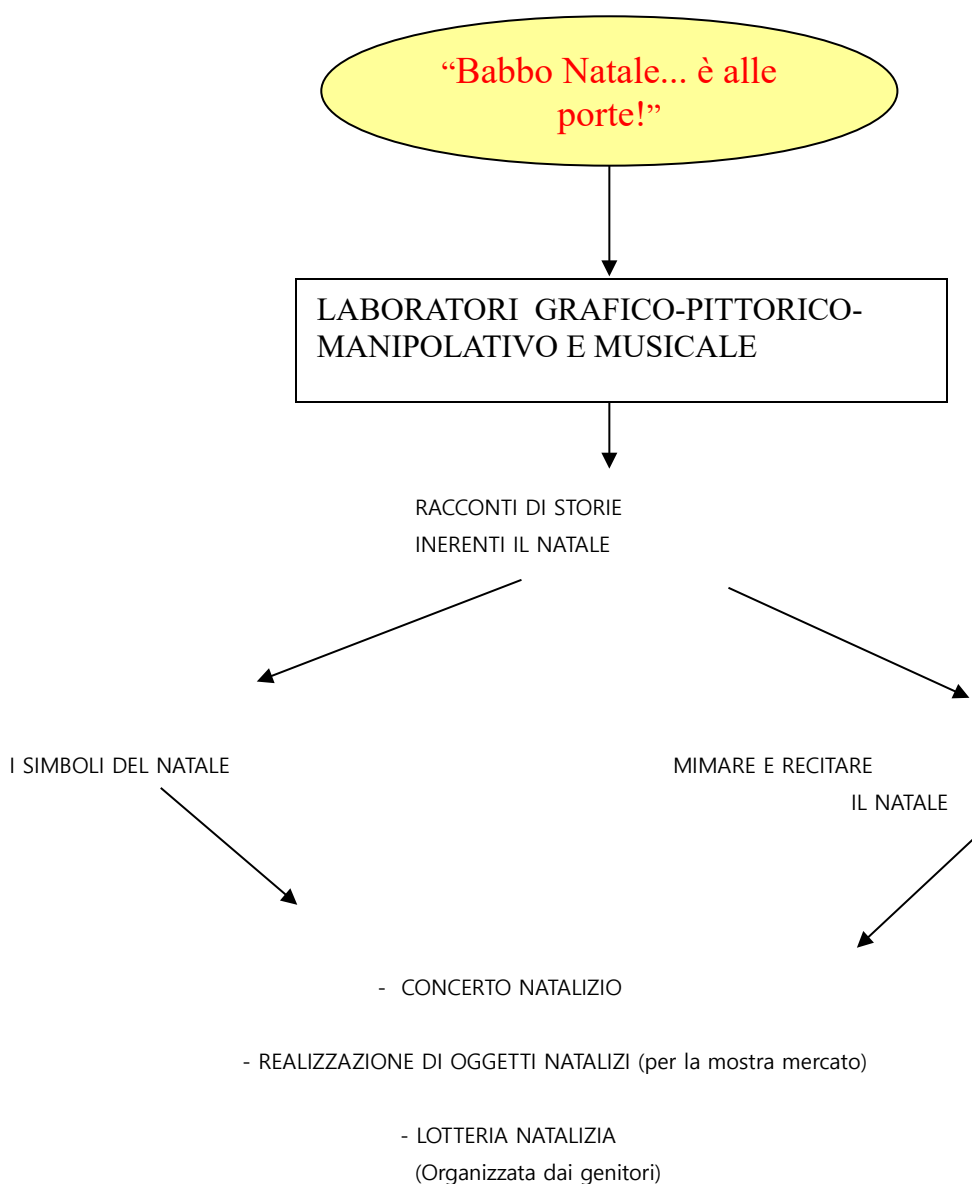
“Babbo Natale... è alle porte!”

LABORATORI GRAFICO-PITTORICO-MANIPOLATIVO E MUSICALE

RACCONTI DI STORIE INERENTI IL NATALE

I SIMBOLI DEL NATALE

MIMARE E RECITARE IL NATALE

- CONCERTO NATALIZIO

- REALIZZAZIONE DI OGGETTI NATALIZI (per la mostra mercato)

- LOTTERIA NATALIZIA
(Organizzata dai genitori)